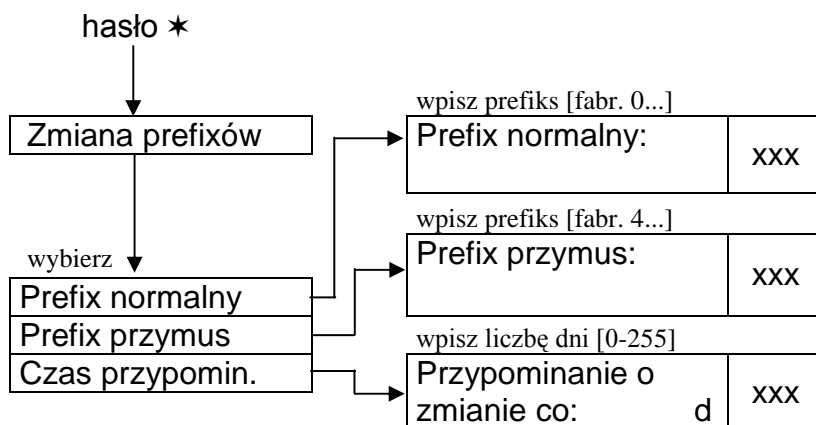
hasło ✶

Zmiana prefixów

wybierz

Prefix normalny

Prefix przymus

Czas przypomin.

wpisz prefiks [fabr. 0...]

Prefix normalny: xxx

wpisz prefiks [fabr. 4...]

Prefix przymus: xxx

wpisz liczbę dni [0-255]

Przypominanie o zmianie co: d xxx